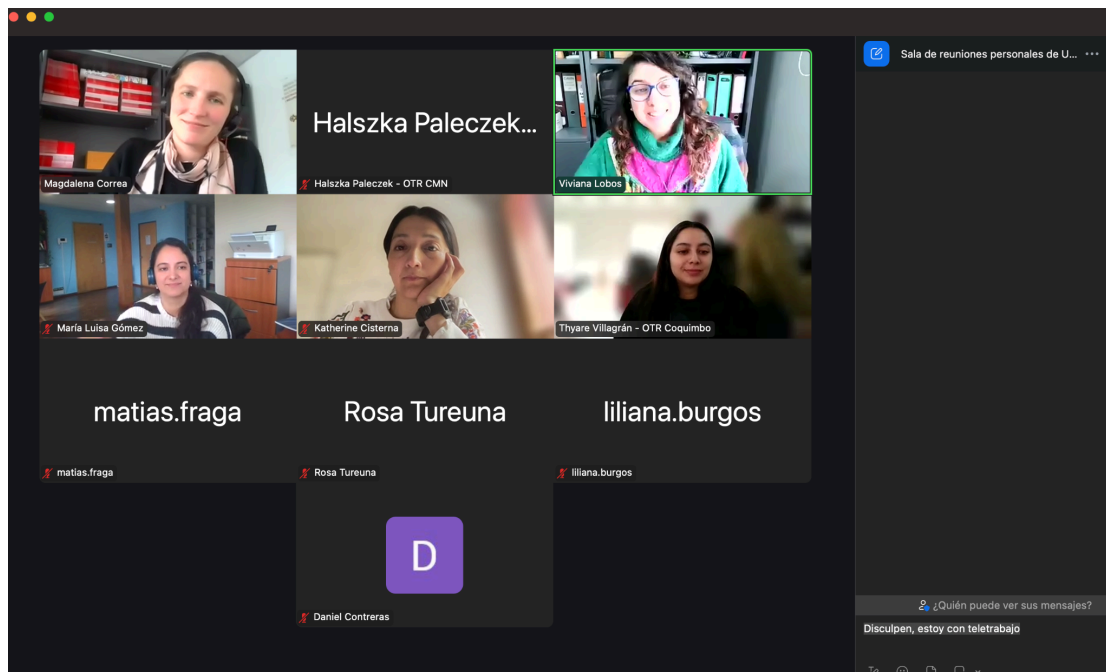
Magdalena Correa

Halszka Paleczek...

Halszka Paleczek - OTR CMN

Viviana Lobos

María Luisa Gómez

Katherine Cisterna

Thyare Villagrán - OTR Coquimbo

matias.fraga

matias.fraga

Rosa Tureuna

Rosa Tureuna

liliana.burgos

liliana.burgos

D

Daniel Contreras

Sala de reuniones personales de U... ···

¿Quién puede ver sus mensajes?

Disculpen, estoy con teletrabajo